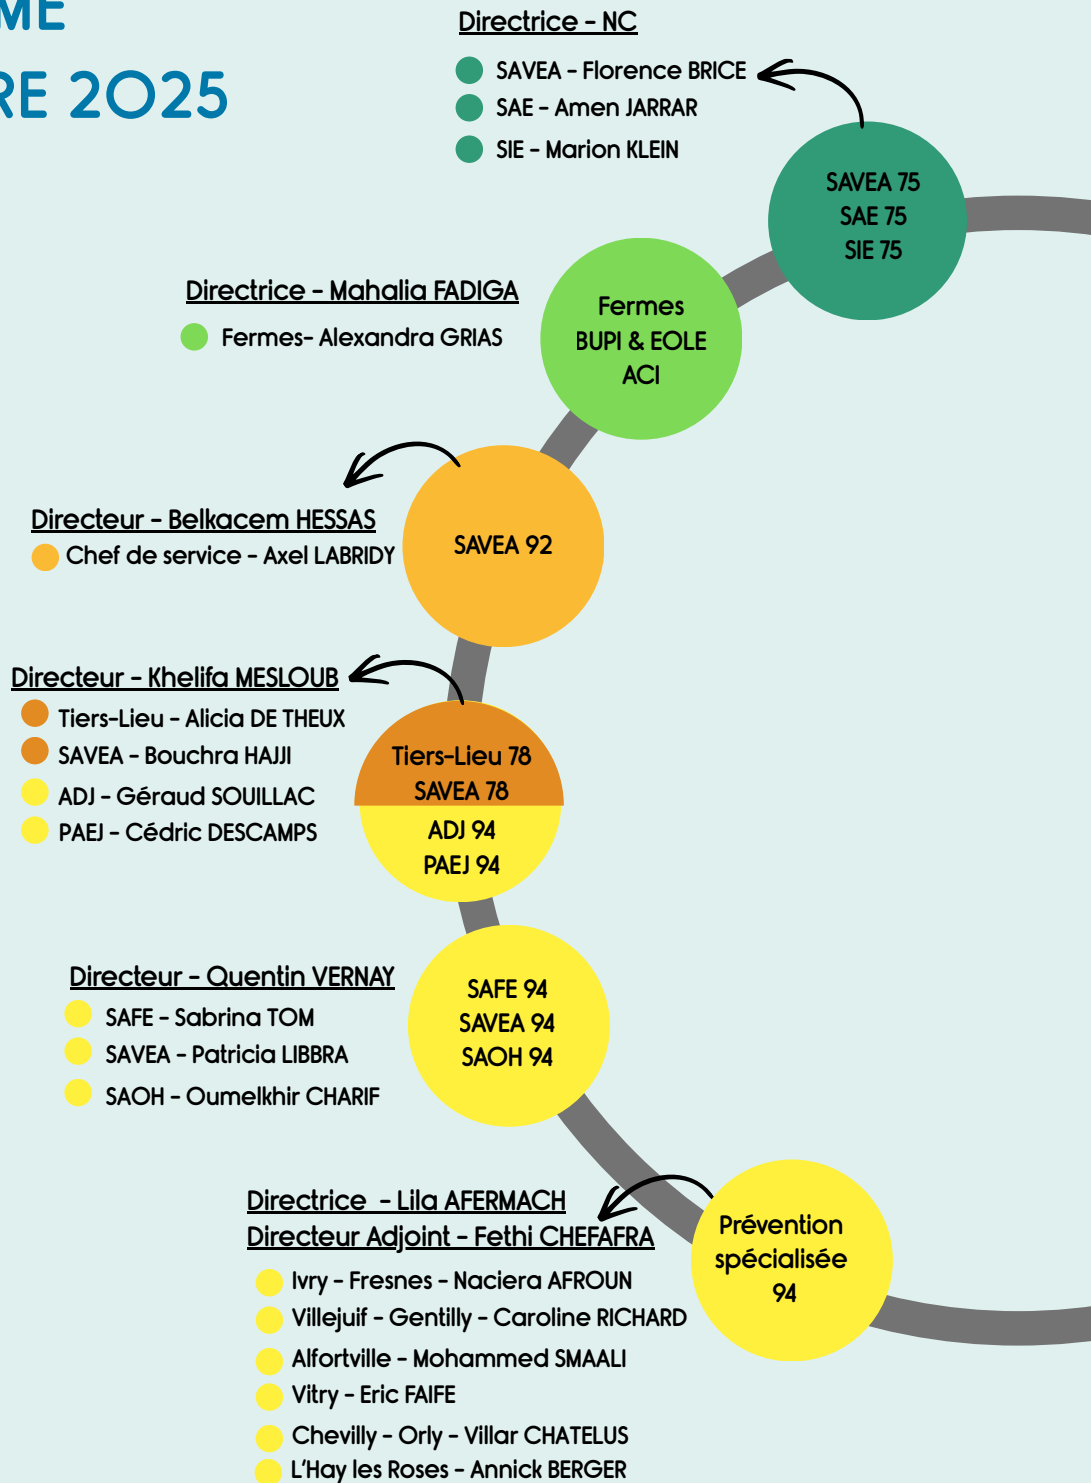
ME
RE 2025

Directrice - NC
SAVEA - Florence BRICE
SAE - Amen JARRAR
SIE - Marion KLEIN

SAVEA 75
SAE 75
SIE 75

Directrice - Mahalia FADIGA
Fermes- Alexandra GRIAS

Fermes
BUPI & EOLE
ACI

Directeur - Belkacem HESSAS
Chef de service - Axel LABRIDY

SAVEA 92

Directeur - Khelifa MESLOUB
Tiers-Lieu - Alicia DE THEUX
SAVEA - Bouchra HAJJI
ADJ - Géraud SOUILLAC
PAEJ - Cédric DESCAMPS

Tiers-Lieu 78
SAVEA 78
ADJ 94
PAEJ 94

Directeur - Quentin VERNAY
SAFE - Sabrina TOM
SAVEA - Patricia LIBBRA
SAOH - Oumelkhir CHARIF

SAFE 94
SAVEA 94
SAOH 94

Directrice - Lila AFERMACH
Directeur Adjoint - Fethi CHEFAFRA
Ivry - Fresnes - Naciera AFROUN
Villejuif - Gentilly - Caroline RICHARD
Alfortville - Mohammed SMAALI
Vitry - Eric FAIFE
Chevilly - Orly - Villar CHATELUS
L'Hay les Roses - Annick BERGER

Prévention
spécialisée
94